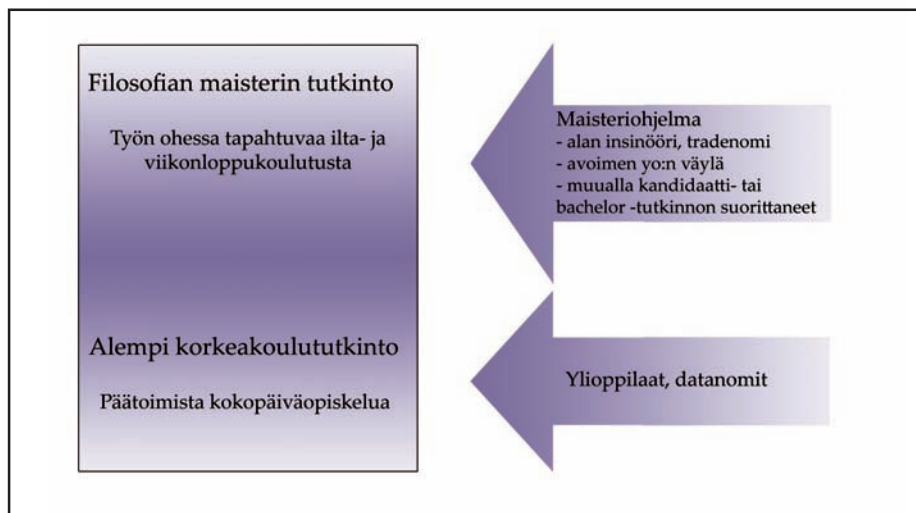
Filosofian maisterin tutkinto

Työn ohessa tapahtuvaa ilta- ja viikonloppukoulutusta

Alempi korkeakoulututkinto

Päätoimista kokopäiväopiskelua

Maisteriohjelma
- alan insinööri, tradenomi
- avoimen yo:n väylä
- muualla kandidaatti- tai bachelor -tutkinnon suorittaneet

Ylioppilaat, datanomit